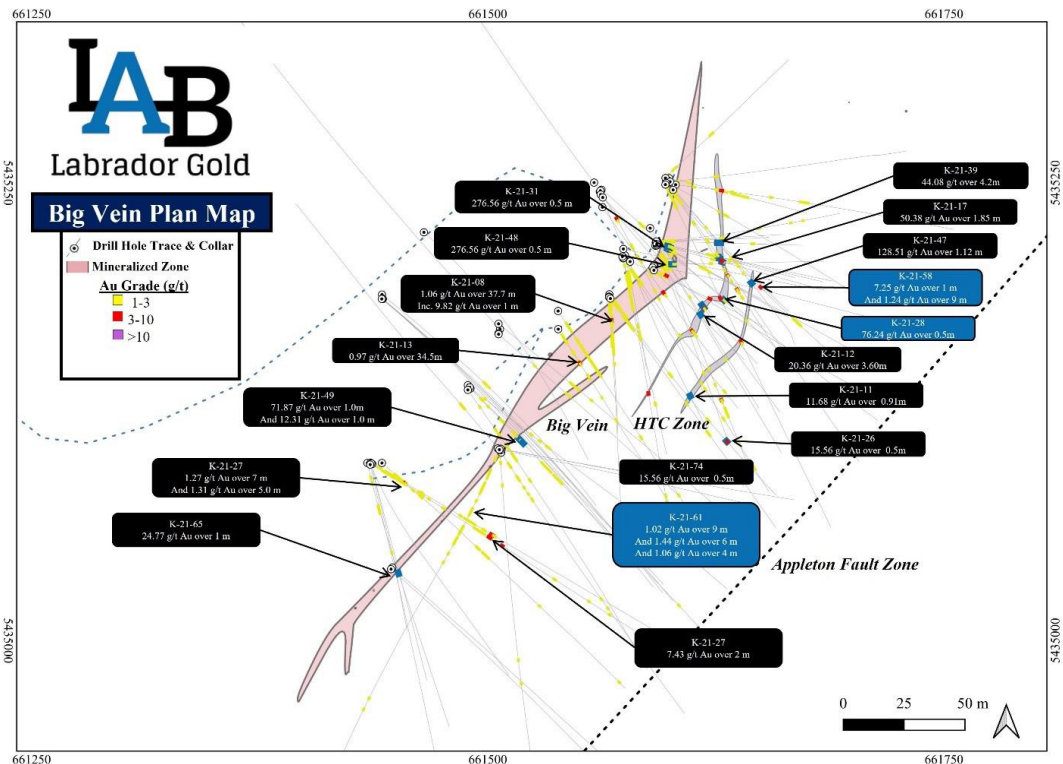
661250 661500 661750

5435250 5435250

LAB
Labrador Gold

Big Vein Plan Map

Drill Hole Trace & Collar
Mineralized Zone
Au Grade (g/t)
1-3
3-10
>10

K-21-31
276.56 g/t Au over 0.5 m

K-21-48
276.56 g/t Au over 0.5 m

K-21-08
1.06 g/t Au over 37.7 m
Inc. 9.82 g/t Au over 1 m

K-21-13
0.97 g/t Au over 34.5m

K-21-49
71.87 g/t Au over 1.0m
And 12.31 g/t Au over 1.0 m

K-21-27
1.27 g/t Au over 7 m
And 1.31 g/t Au over 5.0 m

K-21-65
24.77 g/t Au over 1 m

K-21-39
44.08 g/t Au over 4.2m

K-21-17
50.38 g/t Au over 1.85 m

K-21-47
128.51 g/t Au over 1.12 m

K-21-58
7.25 g/t Au over 1 m
And 1.24 g/t Au over 9 m

K-21-28
76.24 g/t Au over 0.5m

K-21-12
20.36 g/t Au over 3.60m

K-21-11
11.68 g/t Au over 0.91m

K-21-26
15.56 g/t Au over 0.5m

Big Vein

HTC Zone

K-21-74
15.56 g/t Au over 0.5m

K-21-61
1.02 g/t Au over 9 m
And 1.44 g/t Au over 6 m
And 1.06 g/t Au over 4 m

Appleton Fault Zone

K-21-27
7.43 g/t Au over 2 m

5435000 5435000

0 25 50 m

661250 661500 661750